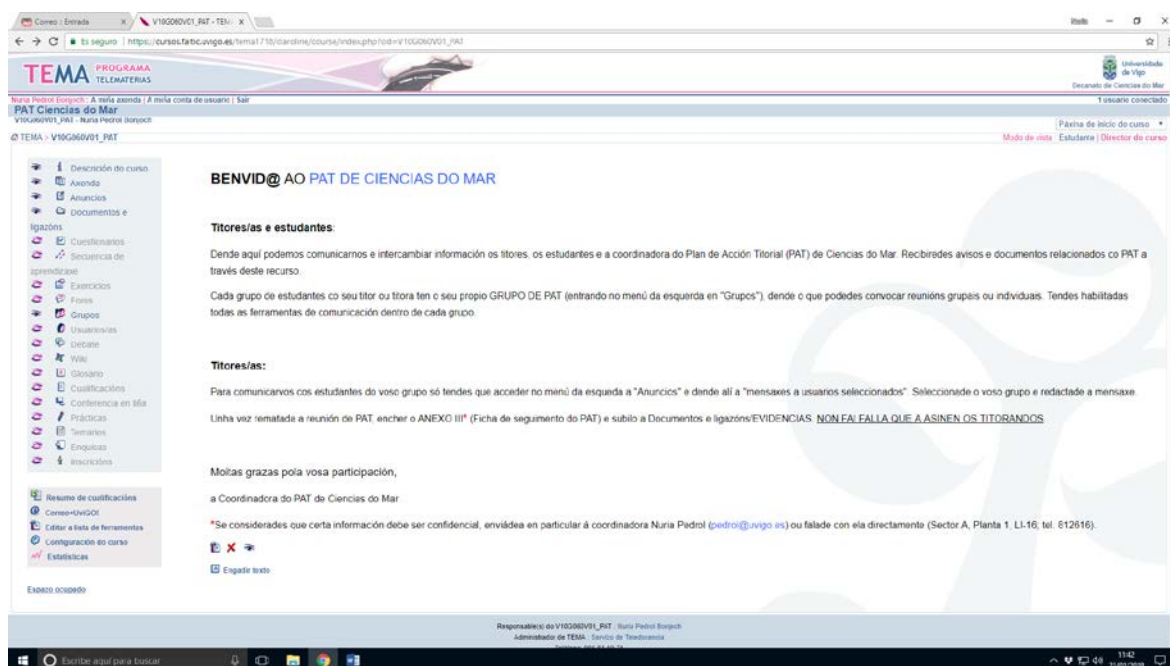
Correo : Entrada | V10G060V01_PAT - TEM

Es seguro | https://cursos.faitic.uvigo.es/tema1718/claroline/course/index.php?cid=V10G060V01_PAT

TEMA PROGRAMA TELEMATERIAS

Universidade de Vigo
Decanato de Ciencias do Mar

Nuria Pedrol Bonjoch : A miña axenda | A miña conta de usuario | Saír
1 usuario conectado

PAT Ciencias do Mar
V10G060V01_PAT - Nuria Pedrol Bonjoch

Páxina de inicio do curso

TEMA > V10G060V01_PAT

Modo de vista: Estudante | Director do curso

Descrición do curso
Axenda
Anuncios
Documentos e ligazóns
Cuestionarios
Secuencia de aprendizaxe
Exercicios
Foros
Grupos
Usuarios/as
Debate
Wiki
Glosario
Cualificacións
Conferencia en liña
Prácticas
Temarios
Enquisas
Inscricións

Resumo de cualificacións
Correo-UvigO!
Editar a lista de ferramentas
Configuración do curso
Estatísticas

Espazo ocupado

BENVID@ AO PAT DE CIENCIAS DO MAR

Titores/as e estudantes:

Dende aquí podemos comunicarnos e intercambiar información os titores, os estudantes e a coordinadora do Plan de Acción Titorial (PAT) de Ciencias do Mar. Recibiredes avisos e documentos relacionados co PAT a través deste recurso.

Cada grupo de estudantes co seu titor ou titora ten o seu propio GRUPO DE PAT (entrando no menú da esquerda en "Grupos"), dende o que podedes convocar reunións grupais ou individuais. Tendes habilitadas todas as ferramentas de comunicación dentro de cada grupo.

Titores/as:

Para comunicarvos cos estudantes do voso grupo só tendes que acceder no menú da esqueda a "Anuncios" e dende alí a "mensaxes a usuarios seleccionados". Seleccionade o voso grupo e redactade a mensaxe.

Unha vez rematada a reunión de PAT, encher o ANEXO III* (Ficha de seguimento do PAT) e subilo a Documentos e ligazóns/EVIDENCIAS. NON FAI FALLA QUE A ASINEN OS TITORANDOS

Moitas grazas pola vosa participación,

a Coordinadora do PAT de Ciencias do Mar

*Se considerades que certa información debe ser confidencial, enviádea en particular á coordinadora Nuria Pedrol (pedrol@uvigo.es) ou falade con ela directamente (Sector A, Planta 1, LI-16, tel. 812616).

Engadir texto

Responsable(s) do V10G060V01_PAT : Nuria Pedrol Bonjoch
Administrador de TEMA : Servizo de Teledocencia

Escribe aquí para buscar
11:42